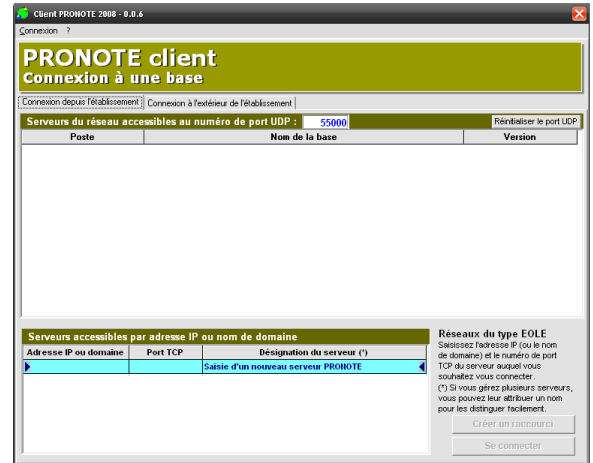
Client PRONOTE 2008 - 0.0.6

Connexion ?

PRONOTE client
Connexion à une base

Connexion depuis l'établissement | Connexion à l'extérieur de l'établissement

Serveurs du réseau accessibles au numéro de port UDP : 55000 Réinitialiser le port UDP

| Poste | Nom de la base | Version |
|---|---|---|

Serveurs accessibles par adresse IP ou nom de domaine

| Adresse IP ou domaine | Port TCP | Désignation du serveur (*) |
|---|---|---|
| | | Saisie d'un nouveau serveur PRONOTE |

Réseaux du type EOLE
Saisissez l'adresse IP (ou le nom de domaine) et le numéro de port TCP du serveur auquel vous souhaitez vous connecter.
(*) Si vous gérez plusieurs serveurs, vous pouvez leur attribuer un nom pour les distinguer facilement.

Créer un raccourci

Se connecter